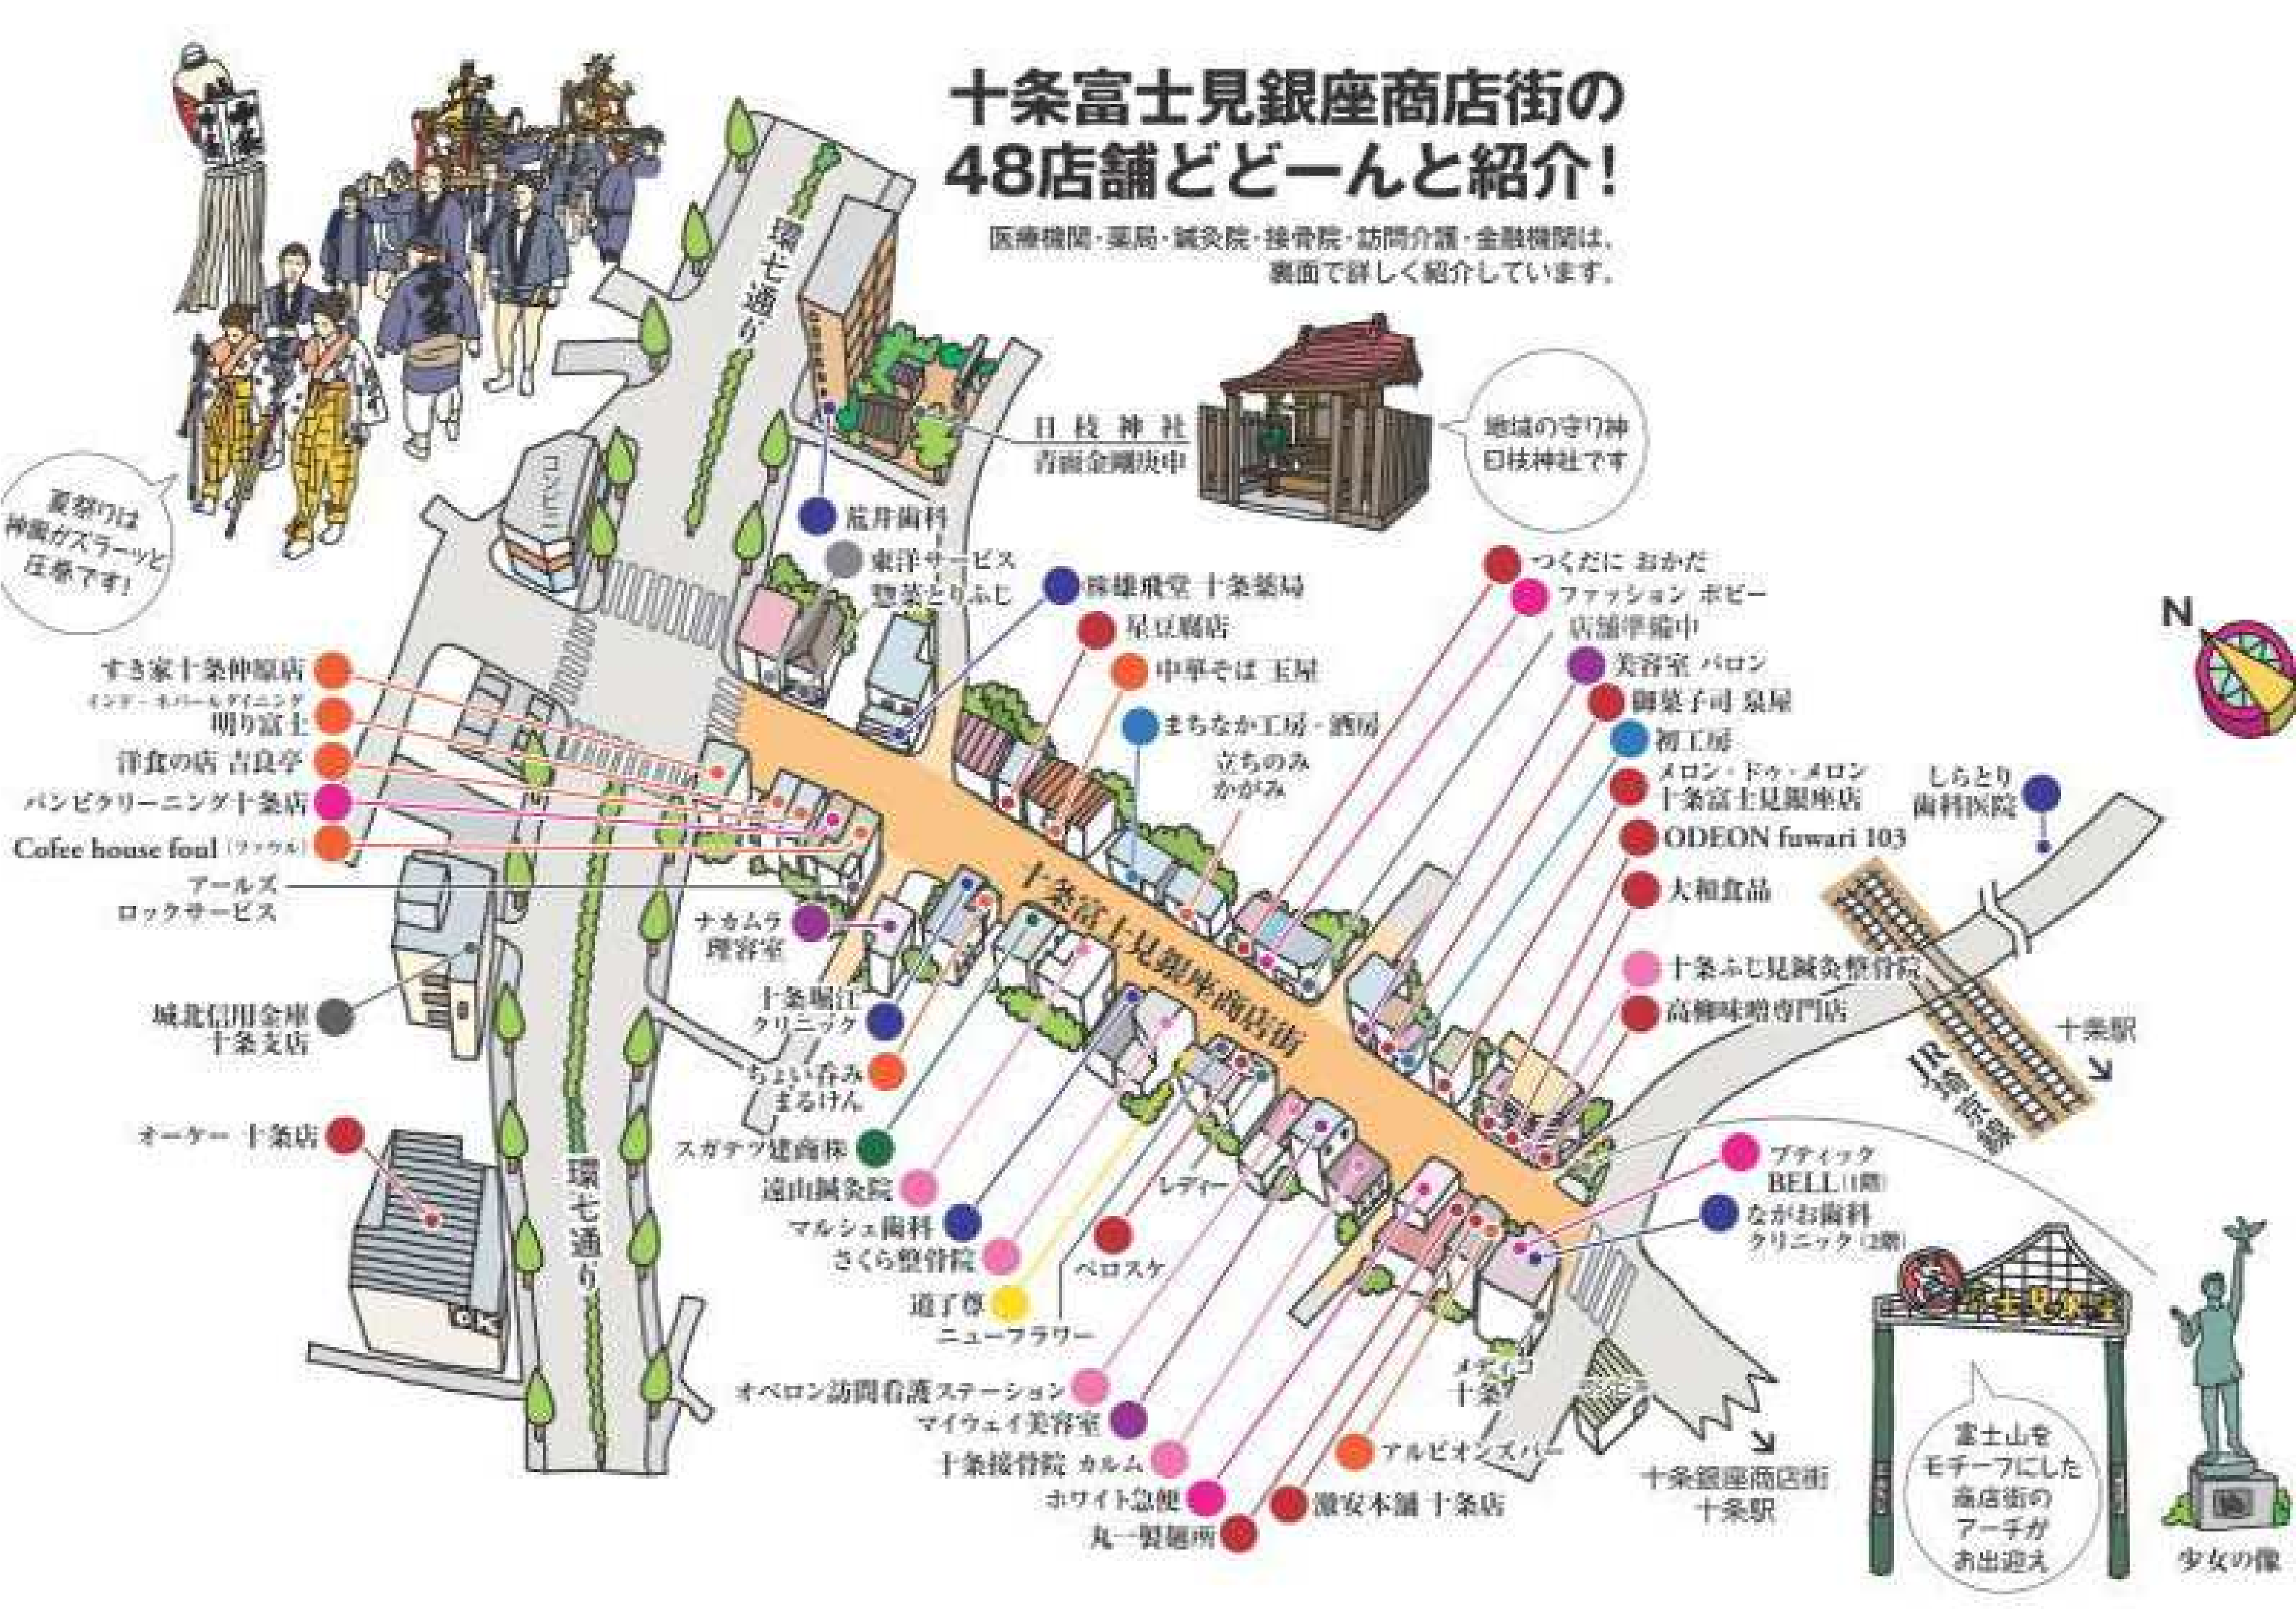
十条富士見銀座商店街の
48店舗どどーんと紹介！

医療機関・薬局・鍼灸院・接骨院・訪問介護・金融機関は、
裏面で詳しく紹介しています。

夏祭りは
神輿がズラーッと
圧巻です！

環七通り

コンビニ

日枝神社
青面金剛庚申

地域の守り神
日枝神社です

荒井歯科
東洋サービス
惣菜とりふじ
鳳雄飛堂 十条薬局
星豆腐店
中華そば 玉屋
まちなか工房・酒房
立ちのみ
かがみ
つくだに おかだ
ファッション ボビー
店舗準備中
美容室 パロン
御菓子司 泉屋
褶工房
メロン・ドゥ・メロン
十条富士見銀座店
ODEON fuwari 103
大和食品
十条ふじ見鍼灸整骨院
高柳味噌専門店

N

しらとり
歯科医院

十条駅
JR埼京線

すき家十条仲原店
インド・ネパール ダイニング
明り富士
洋食の店 吉良亭
バンビクリーニング十条店
Cofee house foul（ファウル）
アールズ
ロックサービス
ナカムラ
理容室
城北信用金庫
十条支店
十条堀江
クリニック
ちょい呑み
まるけん
オーケー 十条店
スガテツ建商㈱
遠山鍼灸院
マルシェ歯科
さくら整骨院
道了尊
ニューフラワー
レディー
ペロスケ

十条富士見銀座商店街

環七通り

ブティック
BELL（1階）
ながお歯科
クリニック（2階）

メディコ
十条

オベロン訪問看護ステーション
マイウェイ美容室
十条接骨院 カルム
ホワイト急便
丸一製麺所
激安本舗 十条店
アルビオンズバー

十条銀座商店街
十条駅

富士見銀座

富士山を
モチーフにした
商店街の
アーチが
お出迎え

少女の像